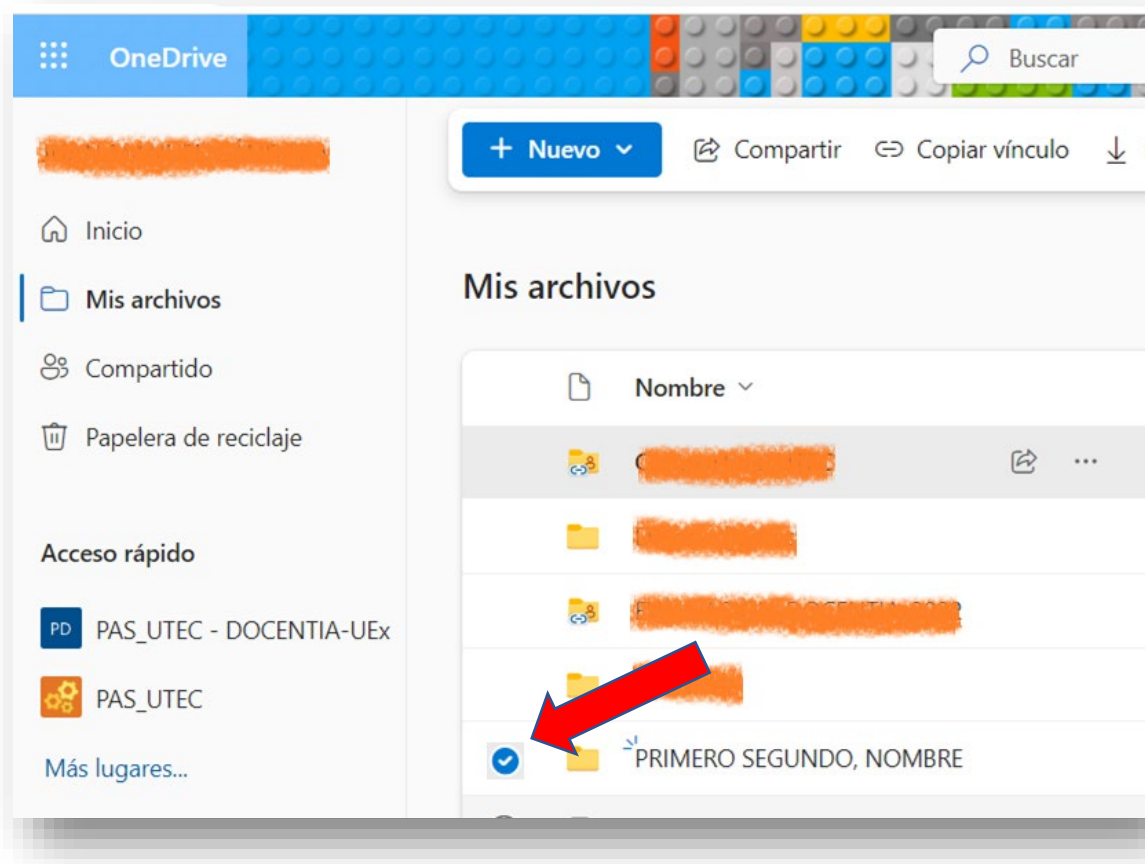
OneDrive

Buscar

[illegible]

+ Nuevo

Compartir

Copiar vínculo

Inicio

Mis archivos

Compartido

Papelera de reciclaje

Acceso rápido

PD PAS_UTEC - DOCENTIA-UEx

PAS_UTEC

Más lugares...

Mis archivos

Nombre

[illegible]

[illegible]

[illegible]

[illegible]

PRIMERO SEGUNDO, NOMBRE